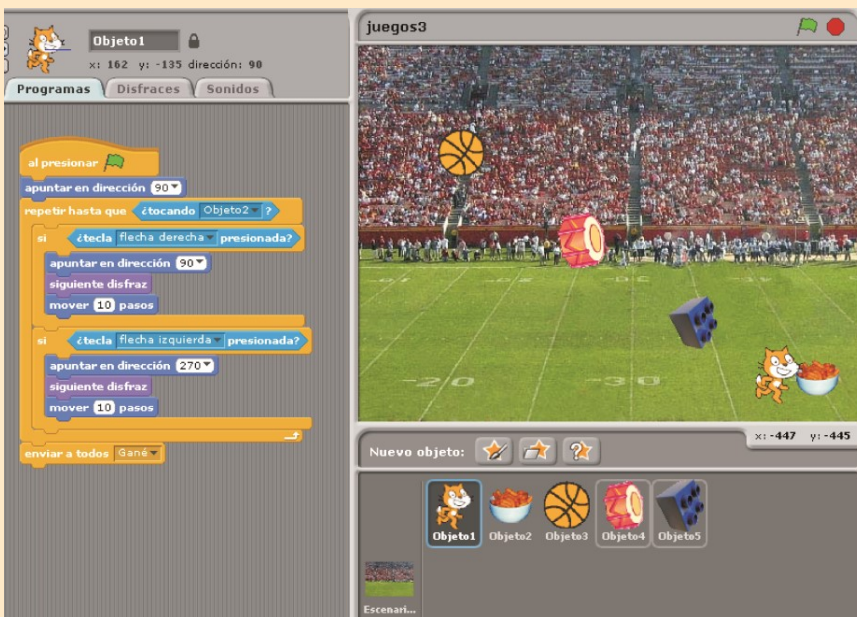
Objeto1

x: 162 y: -135 dirección: 90

Programas | Disfraces | Sonidos

al presionar

apuntar en dirección 90

repetir hasta que ¿tocando Objeto2 ?

si ¿tecla flecha derecha presionada?

apuntar en dirección 90

siguiente disfraz

mover 10 pasos

si ¿tecla flecha izquierda presionada?

apuntar en dirección 270

siguiente disfraz

mover 10 pasos

enviar a todos Gané

juegos3

20 30

x: -447 y: -445

Nuevo objeto:

Objeto1 Objeto2 Objeto3 Objeto4 Objeto5

Escenari...